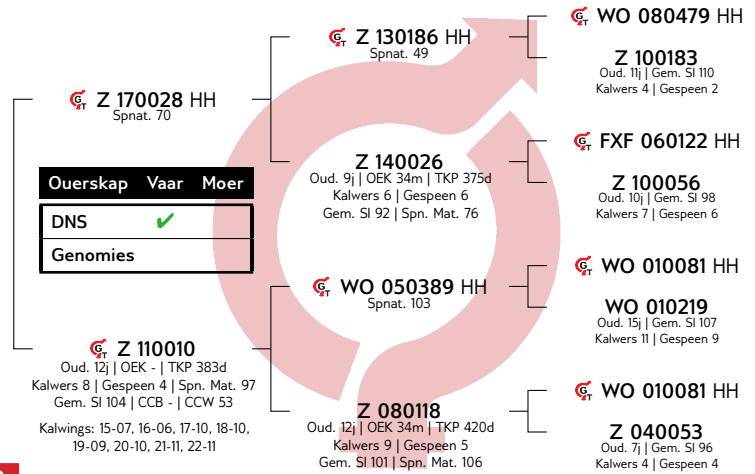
Z 170028 HH
Spnat. 70

| Ouerskap | Vaar | Moer |
|---|---|---|
| DNS | ✔ | |
| Genomies | | |

Z 110010
Oud. 12j | OEK - | TKP 383d
Kalwers 8 | Gespeen 4 | Spn. Mat. 97
Gem. SI 104 | CCB - | CCW 53

Kalwings: 15-07, 16-06, 17-10, 18-10, 19-09, 20-10, 21-11, 22-11

Z 130186 HH
Spnat. 49

Z 140026
Oud. 9j | OEK 34m | TKP 375d
Kalwers 6 | Gespeen 6
Gem. SI 92 | Spn. Mat. 76

WO 050389 HH
Spnat. 103

Z 080118
Oud. 12j | OEK 34m | TKP 420d
Kalwers 9 | Gespeen 5
Gem. SI 101 | Spn. Mat. 106

WO 080479 HH

Z 100183
Oud. 11j | Gem. SI 110
Kalwers 4 | Gespeen 2

FXF 060122 HH

Z 100056
Oud. 10j | Gem. SI 98
Kalwers 7 | Gespeen 6

WO 010081 HH

WO 010219
Oud. 15j | Gem. SI 107
Kalwers 11 | Gespeen 9

WO 010081 HH

Z 040053
Oud. 7j | Gem. SI 96
Kalwers 4 | Gespeen 4